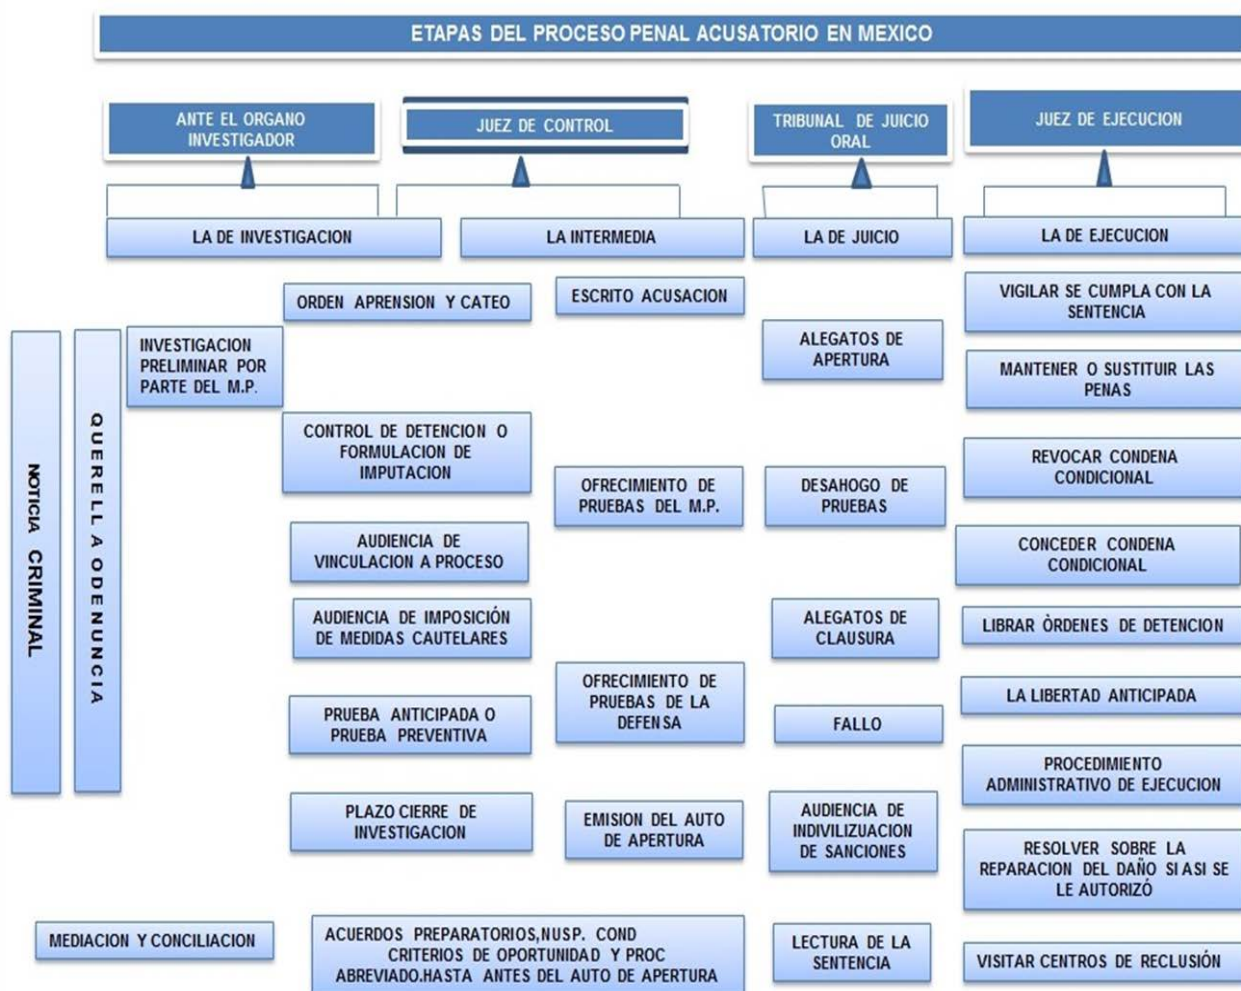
ETAPAS DEL PROCESO PENAL ACUSATORIO EN MEXICO

ANTE EL ORGANO INVESTIGADOR

JUEZ DE CONTROL

TRIBUNAL DE JUICIO ORAL

JUEZ DE EJECUCION

LA DE INVESTIGACION

LA INTERMEDIA

LA DE JUICIO

LA DE EJECUCION

NOTICIA CRIMINAL

QUERELLA O DENUNCIA

INVESTIGACION PRELIMINAR POR PARTE DEL M.P.

ORDEN APRENSION Y CATEO

CONTROL DE DETENCION O FORMULACION DE IMPUTACION

AUDIENCIA DE VINCULACION A PROCESO

AUDIENCIA DE IMPOSICIÓN DE MEDIDAS CAUTELARES

PRUEBA ANTICIPADA O PRUEBA PREVENTIVA

PLAZO CIERRE DE INVESTIGACION

ESCRITO ACUSACION

OFRECIMIENTO DE PRUEBAS DEL M.P.

OFRECIMIENTO DE PRUEBAS DE LA DEFENSA

EMISION DEL AUTO DE APERTURA

ALEGATOS DE APERTURA

DESAHOGO DE PRUEBAS

ALEGATOS DE CLAUSURA

FALLO

AUDIENCIA DE INDIVILIZUACION DE SANCIONES

LECTURA DE LA SENTENCIA

VIGILAR SE CUMPLA CON LA SENTENCIA

MANTENER O SUSTITUIR LAS PENAS

REVOCAR CONDENA CONDICIONAL

CONCEDER CONDENA CONDICIONAL

LIBRAR ÒRDENES DE DETENCION

LA LIBERTAD ANTICIPADA

PROCEDIMIENTO ADMINISTRATIVO DE EJECUCION

RESOLVER SOBRE LA REPARACION DEL DAÑO SI ASI SE LE AUTORIZÓ

VISITAR CENTROS DE RECLUSIÓN

MEDIACION Y CONCILIACION

ACUERDOS PREPARATORIOS,NUSP. COND CRITERIOS DE OPORTUNIDAD Y PROC ABREVIADO.HASTA ANTES DEL AUTO DE APERTURA